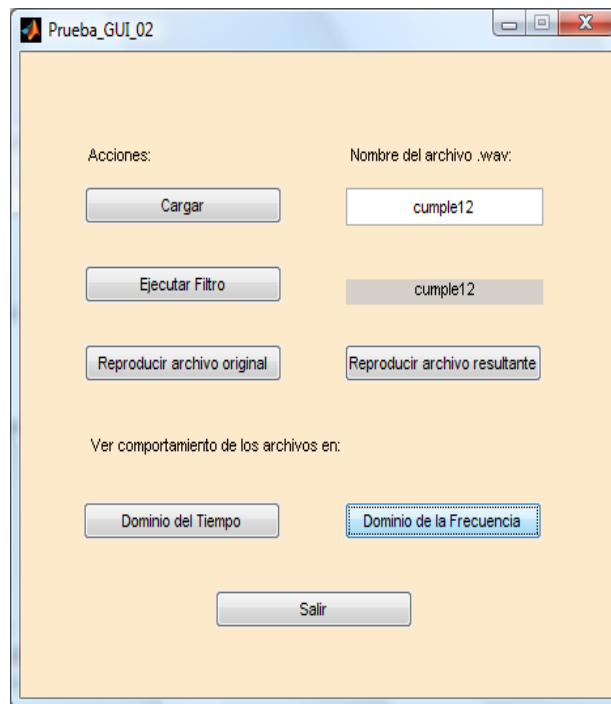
Prueba_GUI_02

Acciones:

Nombre del archivo .wav:

Cargar

cumple12

Ejecutar Filtro

cumple12

Reproducir archivo original

Reproducir archivo resultante

Ver comportamiento de los archivos en:

Dominio del Tiempo

Dominio de la Frecuencia

Salir